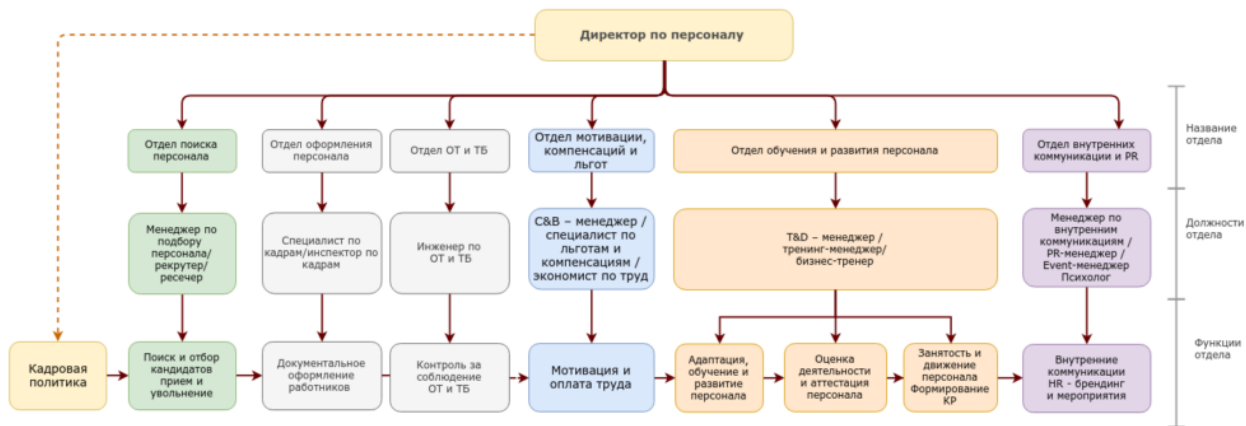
Директор по персоналу

Отдел поиска персонала

Отдел оформления персонала

Отдел ОТ и ТБ

Отдел мотивации, компенсаций и льгот

Отдел обучения и развития персонала

Отдел внутренних коммуникации и PR

Название отдела

Менеджер по подбору персонала/ рекрутер/ ресечер

Специалист по кадрам/инспектор по кадрам

Инженер по ОТ и ТБ

C&B – менеджер / специалист по льготам и компенсациям / экономист по труд

T&D – менеджер / тренинг-менеджер/ бизнес-тренер

Менеджер по внутренним коммуникациям / PR-менеджер / Event-менеджер Психолог

Должности отдела

Кадровая политика

Поиск и отбор кандидатов прием и увольнение

Документальное оформление работников

Контроль за соблюдение ОТ и ТБ

Мотивация и оплата труда

Адаптация, обучение и развитие персонала

Оценка деятельности и аттестация персонала

Занятость и движение персонала Формирование КР

Внутренние коммуникации HR - брендинг и мероприятия

Функции отдела